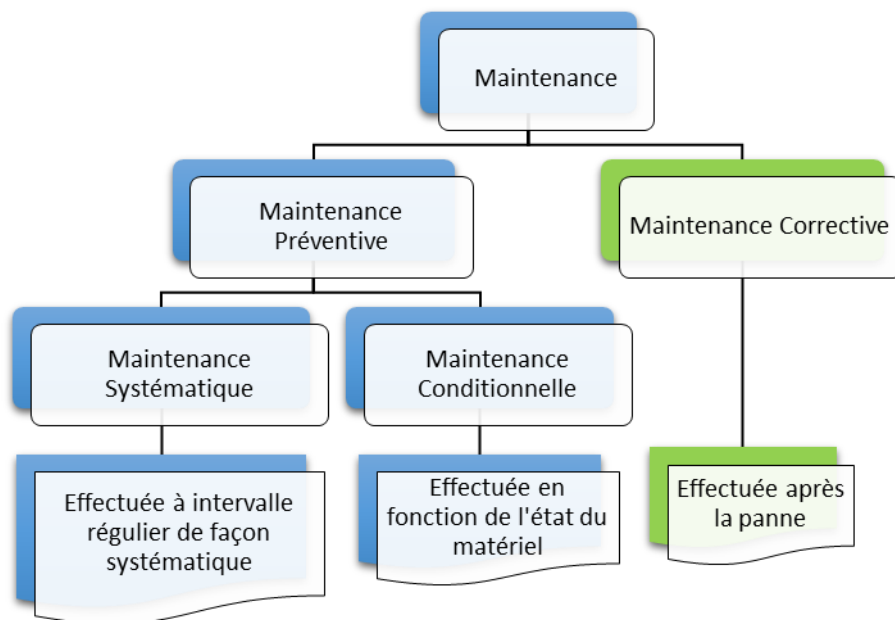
Maintenance

Maintenance Préventive

Maintenance Corrective

Maintenance Systématique

Maintenance Conditionnelle

Effectuée à intervalle régulier de façon systématique

Effectuée en fonction de l'état du matériel

Effectuée après la panne